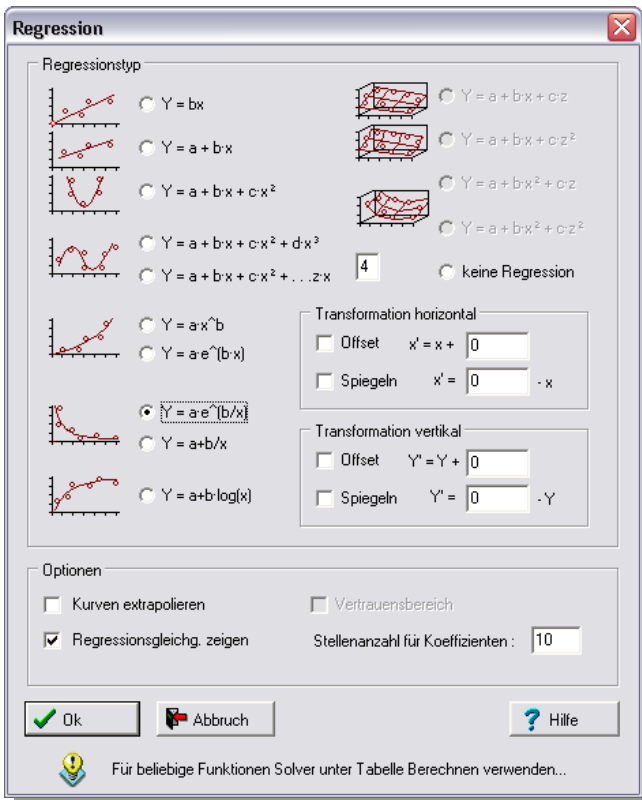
Regression

Regressionstyp

Y = bx

Y = a + b·x

Y = a + b·x + c·x²

Y = a + b·x + c·x² + d·x³

Y = a + b·x + c·x² + . . . z·x

4

Y = a·x^b

Y = a·e^(b·x)

Y = a·e^(b/x)

Y = a+b/x

Y = a+b·log(x)

Y = a + b·x + c·z

Y = a + b·x + c·z²

Y = a + b·x² + c·z

Y = a + b·x² + c·z²

keine Regression

Transformation horizontal

Offset x' = x + 0

Spiegeln x' = 0 - x

Transformation vertikal

Offset Y' = Y + 0

Spiegeln Y' = 0 - Y

Optionen

Kurven extrapolieren

Vertrauensbereich

Regressionsgleichg. zeigen

Stellenanzahl für Koeffizienten : 10

Ok

Abbruch

Hilfe

Für beliebige Funktionen Solver unter Tabelle Berechnen verwenden...